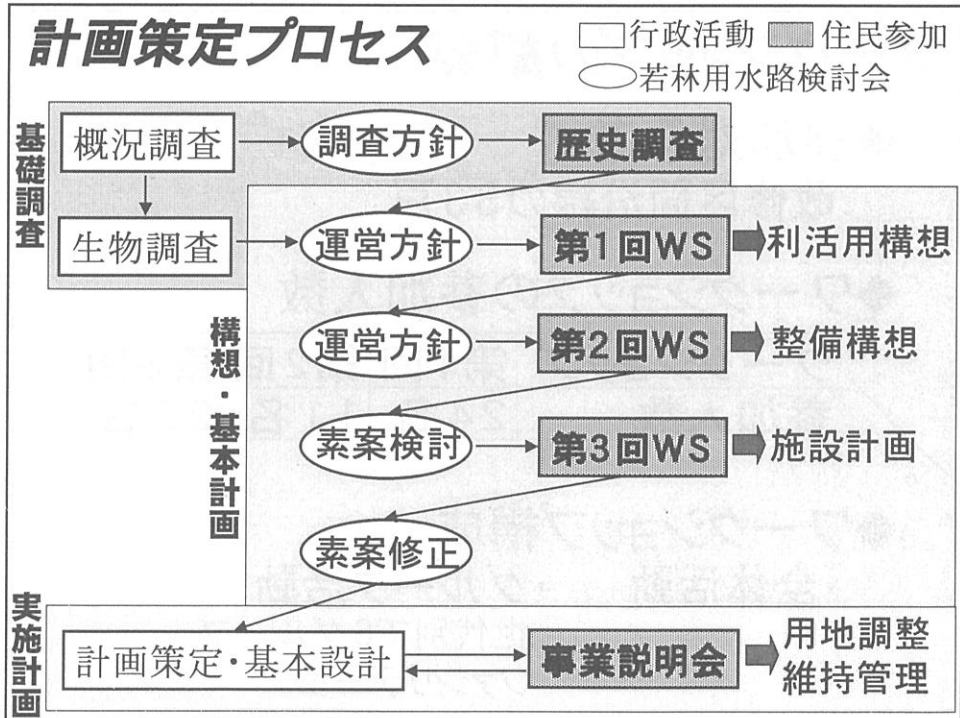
計画策定プロセス

行政活動 住民参加
若林用水路検討会

基礎調査

概況調査 調査方針 歴史調査

生物調査 運営方針 第1回WS 利活用構想

構想・基本計画

運営方針 第2回WS 整備構想

素案検討 第3回WS 施設計画

素案修正

実施計画

計画策定・基本設計 事業説明会 用地調整 維持管理